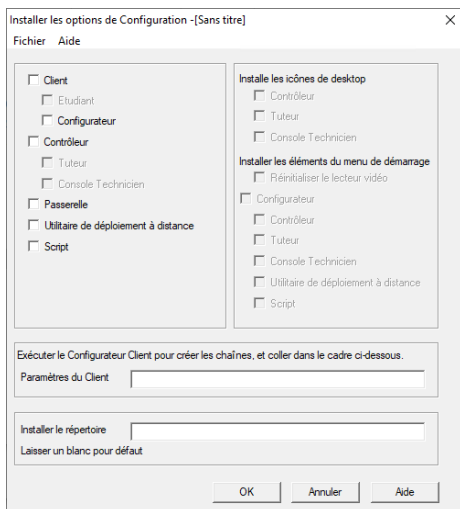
Installer les options de Configuration -[Sans titre]

Fichier Aide

Client
Etudiant
Configurateur
Contrôleur
Tuteur
Console Technicien
Passerelle
Utilitaire de déploiement à distance
Script

Installe les icônes de desktop
Contrôleur
Tuteur
Console Technicien
Installer les éléments du menu de démarrage
Réinitialiser le lecteur vidéo
Configurateur
Contrôleur
Tuteur
Console Technicien
Utilitaire de déploiement à distance
Script

Exécuter le Configurateur Client pour créer les chaînes, et coller dans le cadre ci-dessous.
Paramètres du Client

Installer le répertoire
Laisser un blanc pour défaut

OK Annuler Aide